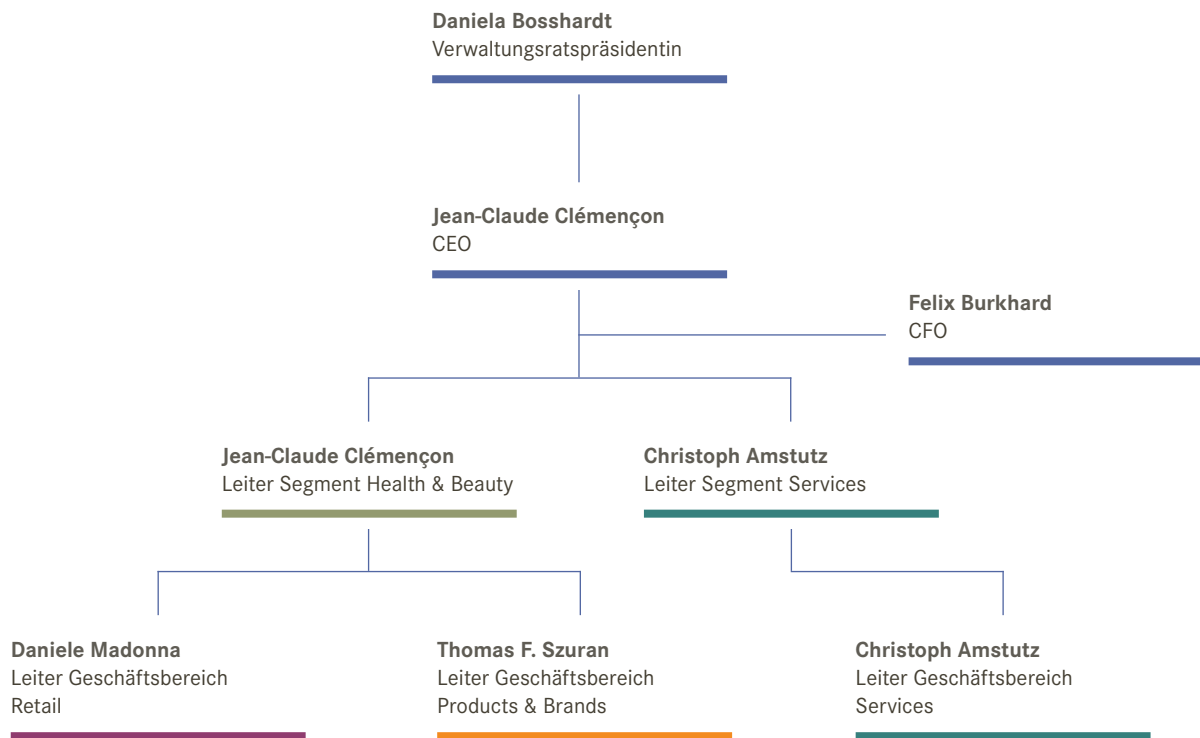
**Daniela Bosshardt**
Verwaltungsratspräsidentin

**Jean-Claude Clémençon**
CEO

**Felix Burkhard**
CFO

**Jean-Claude Clémençon**
Leiter Segment Health & Beauty

**Christoph Amstutz**
Leiter Segment Services

**Daniele Madonna**
Leiter Geschäftsbereich Retail

**Thomas F. Szuran**
Leiter Geschäftsbereich Products & Brands

**Christoph Amstutz**
Leiter Geschäftsbereich Services